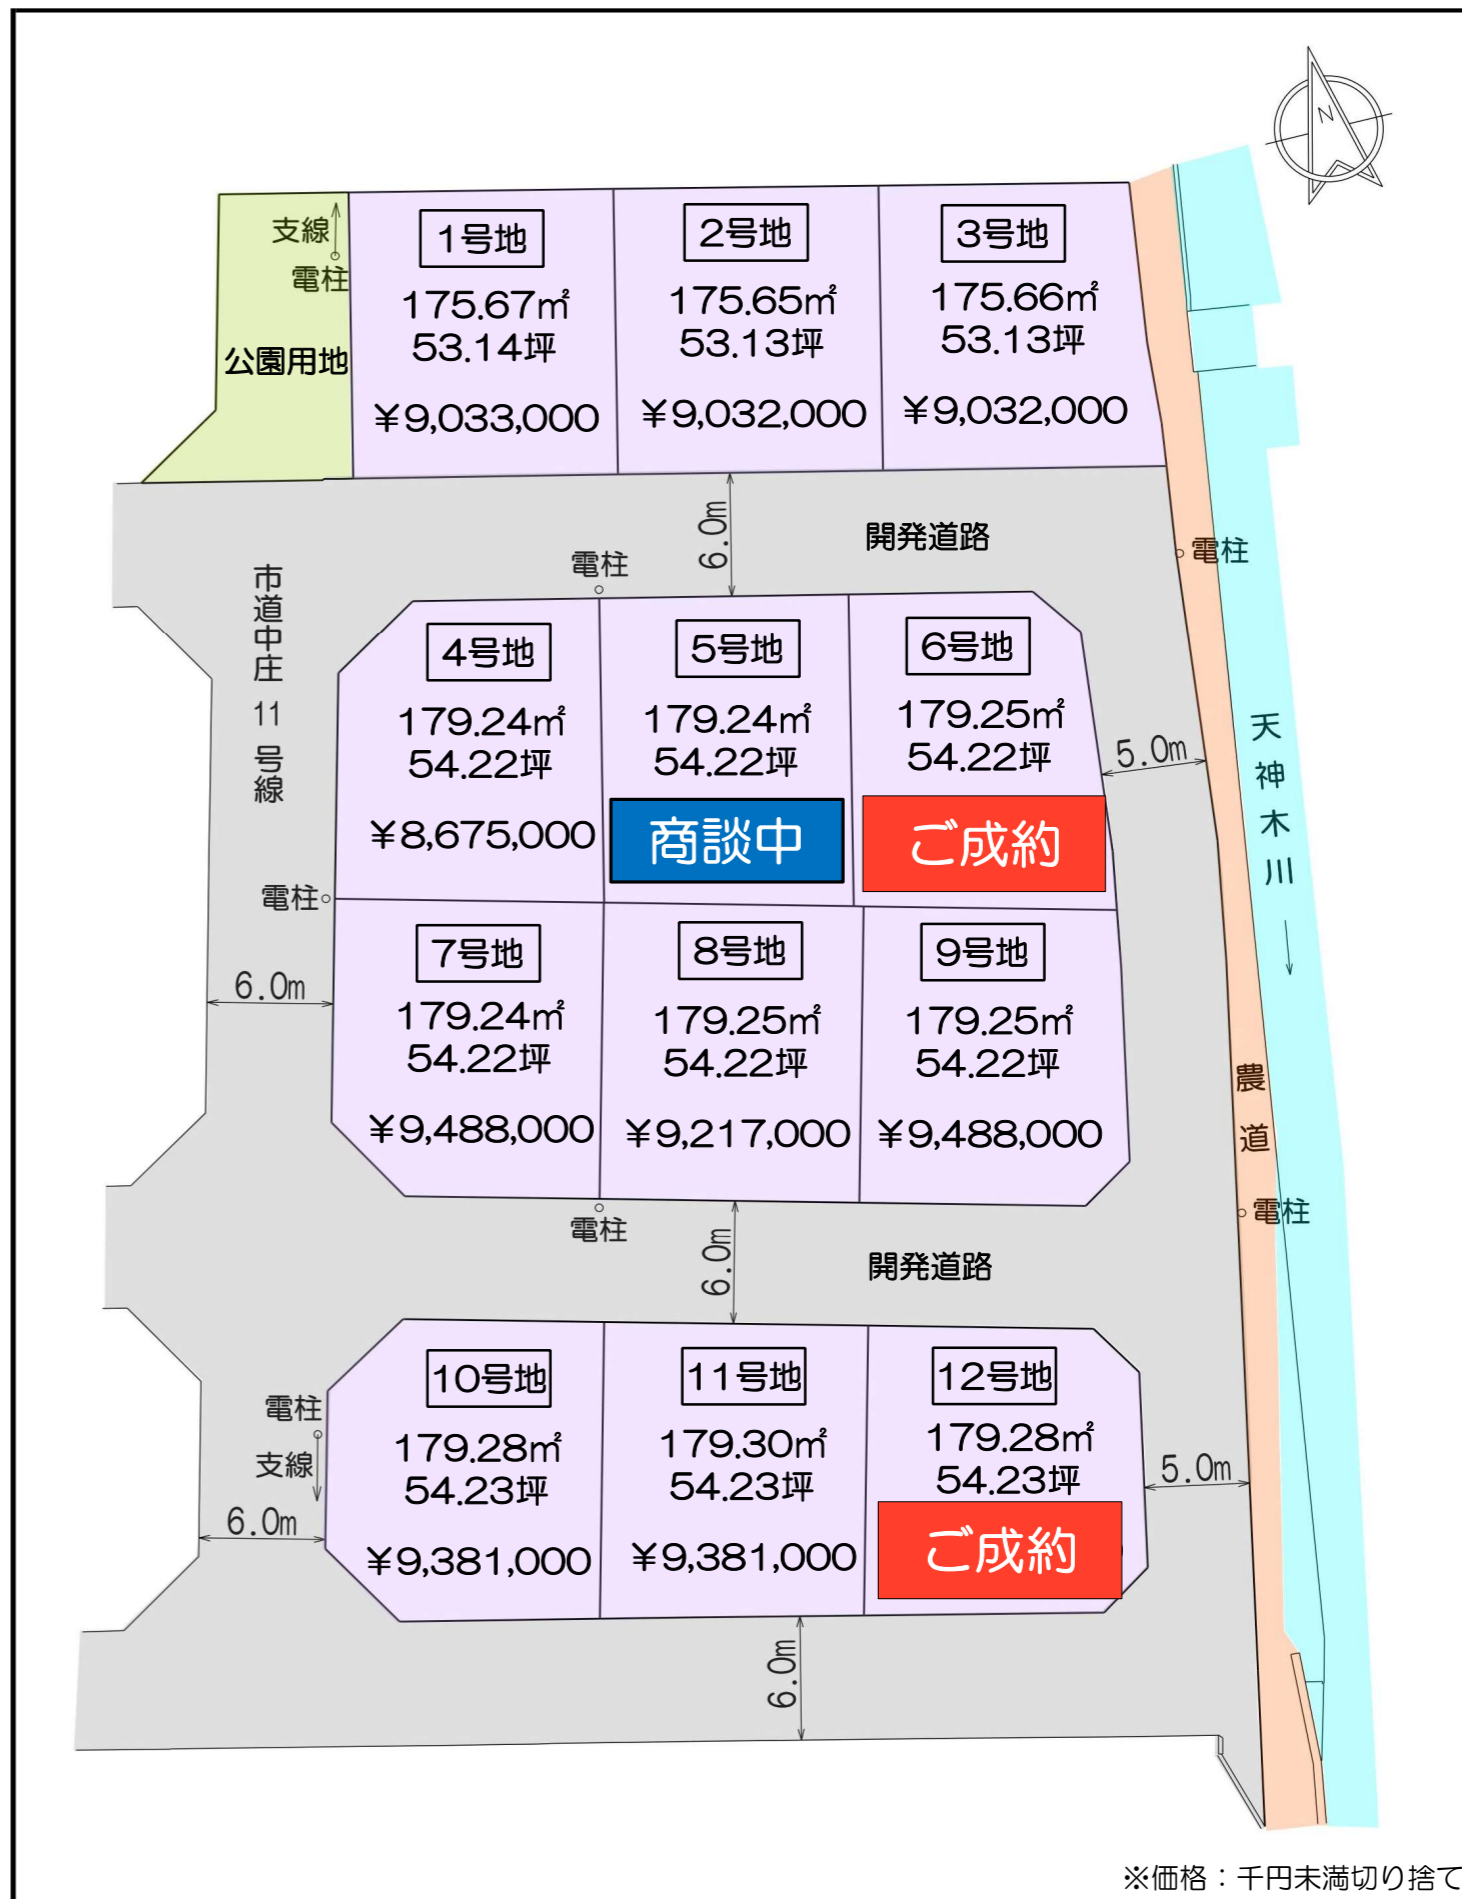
N

支線
電柱
公園用地

1号地
175.67㎡
53.14坪
¥9,033,000

2号地
175.65㎡
53.13坪
¥9,032,000

3号地
175.66㎡
53.13坪
¥9,032,000

6.0m
開発道路
電柱
電柱

市道中庄11号線

4号地
179.24㎡
54.22坪
¥8,675,000

5号地
179.24㎡
54.22坪
商談中

6号地
179.25㎡
54.22坪
ご成約

5.0m

天神木川

電柱
6.0m

7号地
179.24㎡
54.22坪
¥9,488,000

8号地
179.25㎡
54.22坪
¥9,217,000

9号地
179.25㎡
54.22坪
¥9,488,000

農道
電柱
電柱
6.0m
開発道路

電柱
支線
6.0m

10号地
179.28㎡
54.23坪
¥9,381,000

11号地
179.30㎡
54.23坪
¥9,381,000

12号地
179.28㎡
54.23坪
ご成約

5.0m
6.0m

※価格：千円未満切り捨て